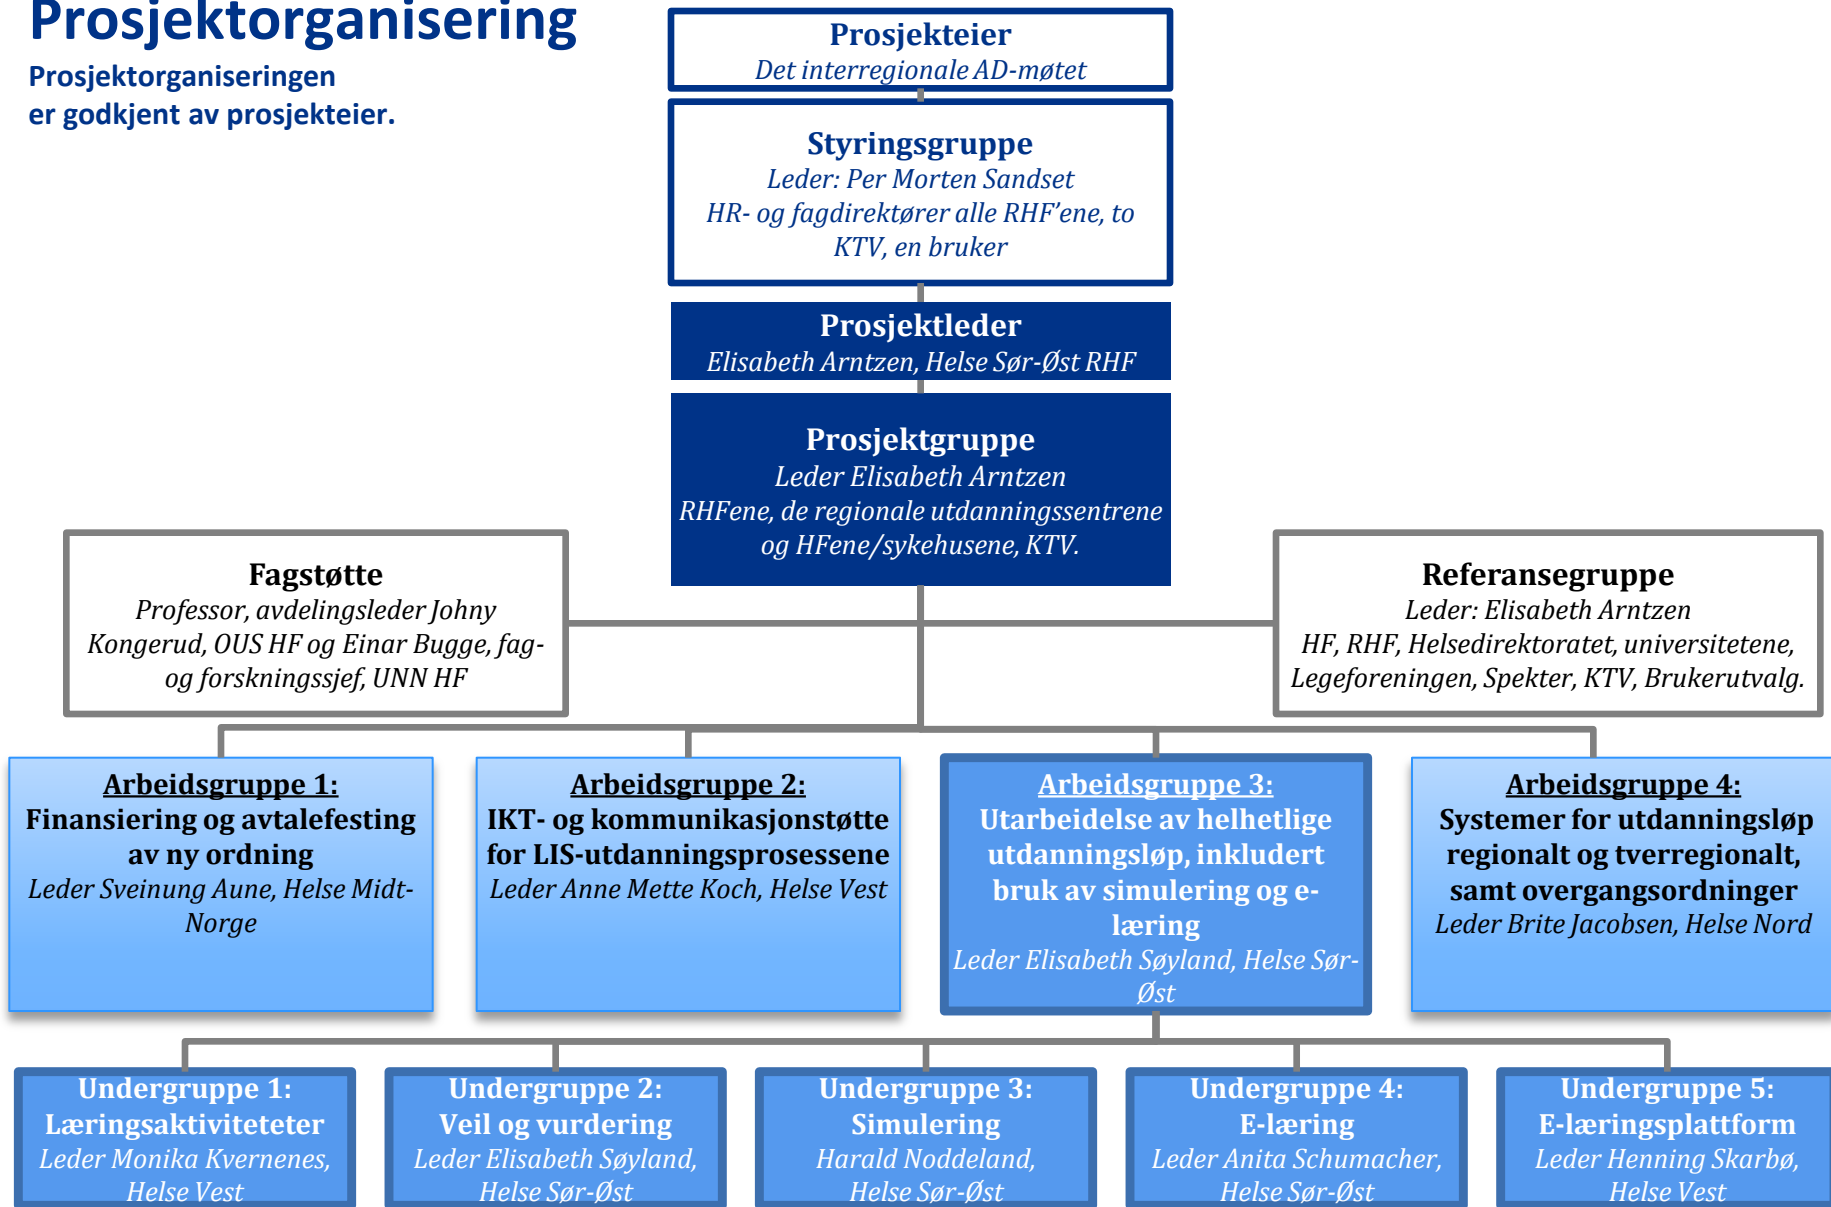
Prosjektorganisering

Prosjektorganiseringen er godkjent av prosjekteier.

Prosjekteier
Det interregionale AD-møtet

Styringsgruppe
Leder: Per Morten Sandset
HR- og fagdirektører alle RHF'ene, to KTV, en bruker

Prosjektleder
Elisabeth Arntzen, Helse Sør-Øst RHF

Prosjektgruppe
Leder Elisabeth Arntzen
RHFene, de regionale utdanningssentrene og HFene/sykehusene, KTV.

Fagstøtte
Professor, avdelingsleder Johny Kongerud, OUS HF og Einar Bugge, fag- og forskningssjef, UNN HF

Referansegruppe
Leder: Elisabeth Arntzen
HF, RHF, Helsedirektoratet, universitetene, Legeforeningen, Spekter, KTV, Brukerutvalg.

Arbeidsgruppe 1:
Finansiering og avtalefesting av ny ordning
Leder Sveinung Aune, Helse Midt-Norge

Arbeidsgruppe 2:
IKT- og kommunikasjonstøtte for LIS-utdanningsprosessene
Leder Anne Mette Koch, Helse Vest

Arbeidsgruppe 3:
Utarbeidelse av helhetlige utdanningsløp, inkludert bruk av simulering og e-læring
Leder Elisabeth Søyland, Helse Sør-Øst

Arbeidsgruppe 4:
Systemer for utdanningsløp regionalt og tverregionalt, samt overgangsordninger
Leder Brite Jacobsen, Helse Nord

Undergruppe 1:
Læringsaktivitetet
Leder Monika Kvernenes, Helse Vest

Undergruppe 2:
Veil og vurdering
Leder Elisabeth Søyland, Helse Sør-Øst

Undergruppe 3:
Simulering
Harald Noddeland, Helse Sør-Øst

Undergruppe 4:
E-læring
Leder Anita Schumacher, Helse Sør-Øst

Undergruppe 5:
E-læringsplattform
Leder Henning Skarbø, Helse Vest